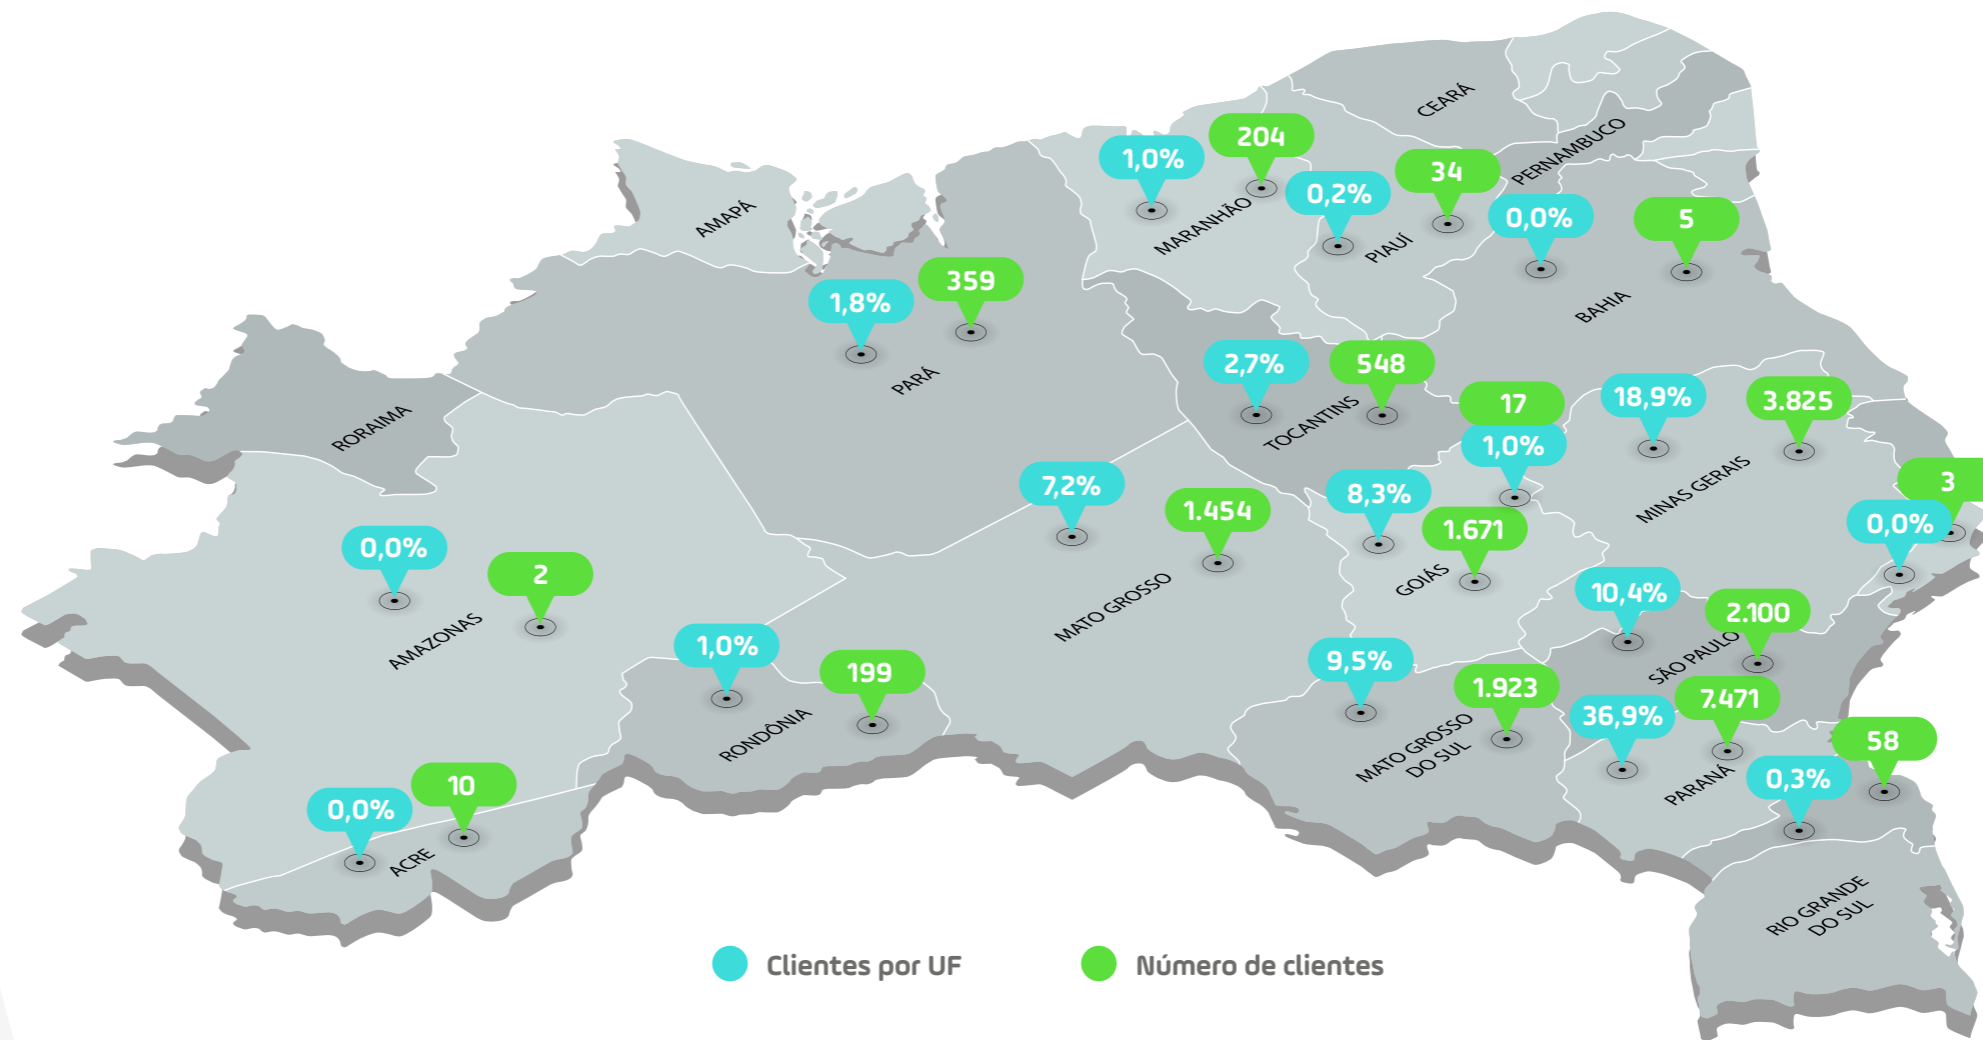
CEARÁ
PERNAMBUCO
1,0%
204
MARANHÃO
0,2%
34
PIAUÍ
0,0%
5
BAHIA
AMAPÁ
1,8%
359
PARÁ
RORAIMA
2,7%
548
TOCANTINS
17
1,0%
18,9%
3.825
MINAS GERAIS
7,2%
1.454
8,3%
1.671
GOIÁS
3
0,0%
0,0%
2
AMAZONAS
MATO GROSSO
10,4%
2.100
SÃO PAULO
1,0%
199
RONDÔNIA
9,5%
1.923
MATO GROSSO DO SUL
36,9%
7.471
PARANÁ
58
0,3%
0,0%
10
ACRE
RIO GRANDE DO SUL
Clientes por UF
Número de clientes